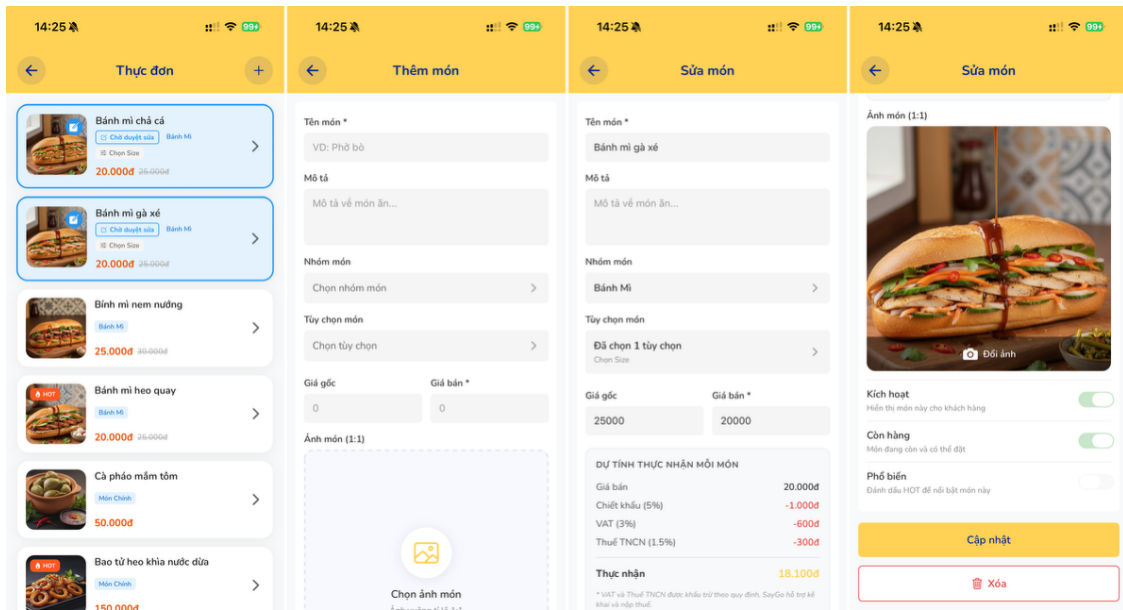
14:25 99+

Thực đơn

Bánh mì chả cá
Chờ duyệt sửa Bánh Mì
Chọn Size
20.000đ 25.000đ

Bánh mì gà xé
Chờ duyệt sửa Bánh Mì
Chọn Size
20.000đ 25.000đ

Bánh mì nem nướng
Bánh Mì
25.000đ 30.000đ

HOT
Bánh mì heo quay
Bánh Mì
20.000đ 25.000đ

Cà pháo mắm tôm
Món Chính
50.000đ

HOT
Bao tử heo khìa nước dừa
Món Chính
150.000đ

14:25 99+

Thêm món

Tên món *
VD: Phở bò

Mô tả
Mô tả về món ăn...

Nhóm món
Chọn nhóm món

Tùy chọn món
Chọn tùy chọn

Giá gốc
0
Giá bán *
0

Ảnh món (1:1)

Chọn ảnh món
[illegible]

14:25 99+

Sửa món

Tên món *
Bánh mì gà xé

Mô tả
Mô tả về món ăn...

Nhóm món
Bánh Mì

Tùy chọn món
Đã chọn 1 tùy chọn
Chọn Size

Giá gốc
25000
Giá bán *
20000

DỰ TÍNH THỰC NHẬN MỖI MÓN
Giá bán 20.000đ
Chiết khấu (5%) -1.000đ
VAT (3%) -600đ
Thuế TNCN (1.5%) -300đ
Thực nhận 18.100đ
* VAT và Thuế TNCN được khấu trừ theo quy định. SayGo hỗ trợ kê khai và nộp thuế.

14:25 99+

Sửa món

Ảnh món (1:1)

Đổi ảnh

Kích hoạt
Hiển thị món này cho khách hàng

Còn hàng
Món đang còn và có thể đặt

Phổ biến
Đánh dấu HOT để nổi bật món này

Cập nhật

Xóa